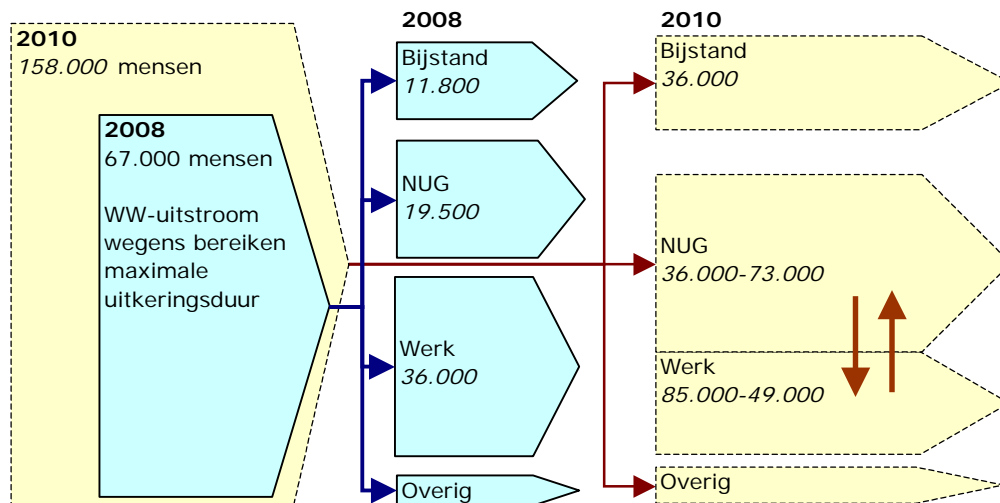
**2010**
*158.000* mensen

**2008**
67.000 mensen

WW-uitstroom wegens bereiken maximale uitkeringsduur

**2008**

Bijstand
*11.800*

NUG
*19.500*

Werk
*36.000*

Overig

**2010**

Bijstand
*36.000*

NUG
*36.000-73.000*

Werk
*85.000-49.000*

Overig